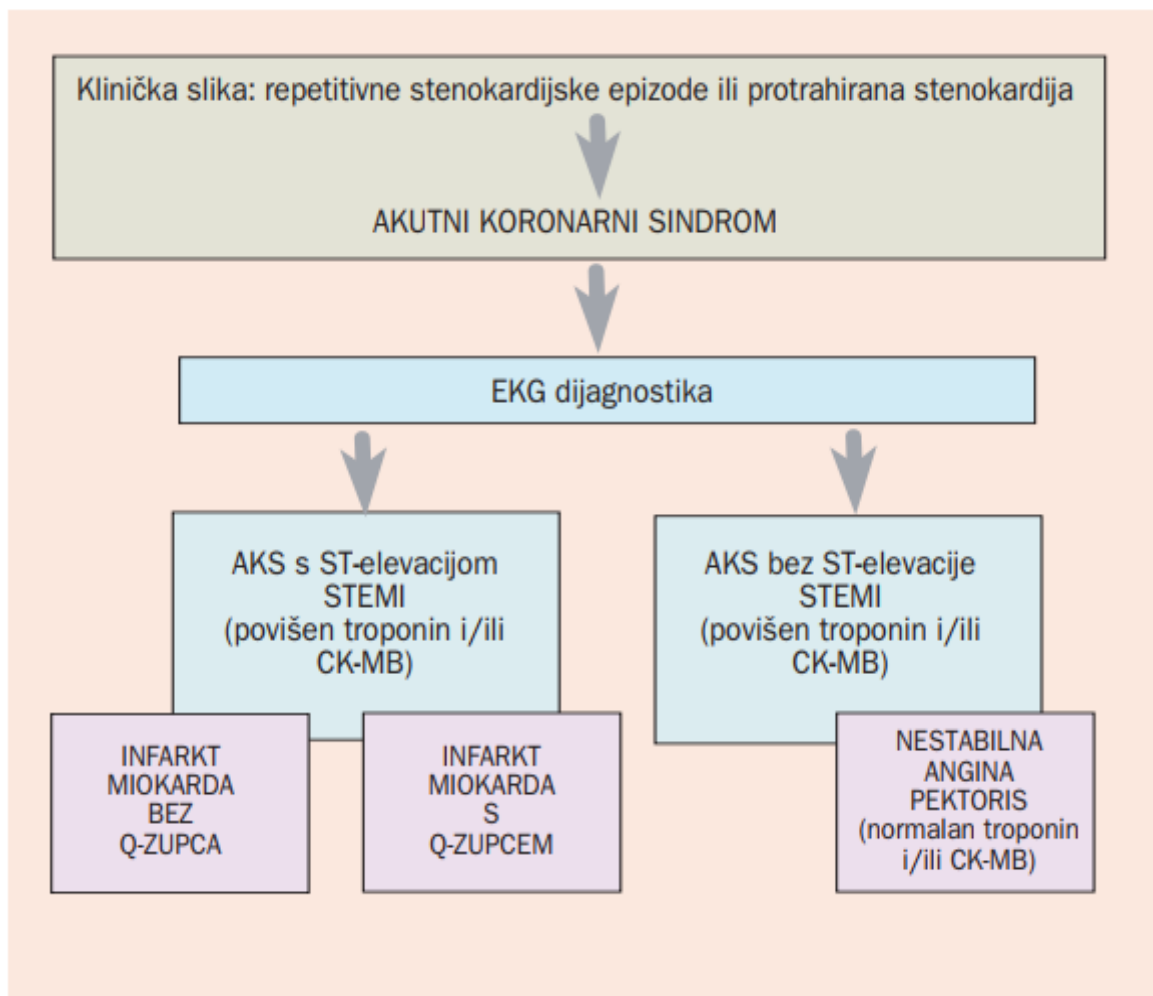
Klinička slika: repetitivne stenokardijske epizode ili protrahirana stenokardija

AKUTNI KORONARNI SINDROM

EKG dijagnostika

AKS s ST-elevacijom STEMI (povišen troponin i/ili CK-MB)

AKS bez ST-elevacije STEMI (povišen troponin i/ili CK-MB)

INFARKT MIOKARDA BEZ Q-ZUPCA

INFARKT MIOKARDA S Q-ZUPCEM

NESTABILNA ANGINA PEKTORIS (normalan troponin i/ili CK-MB)